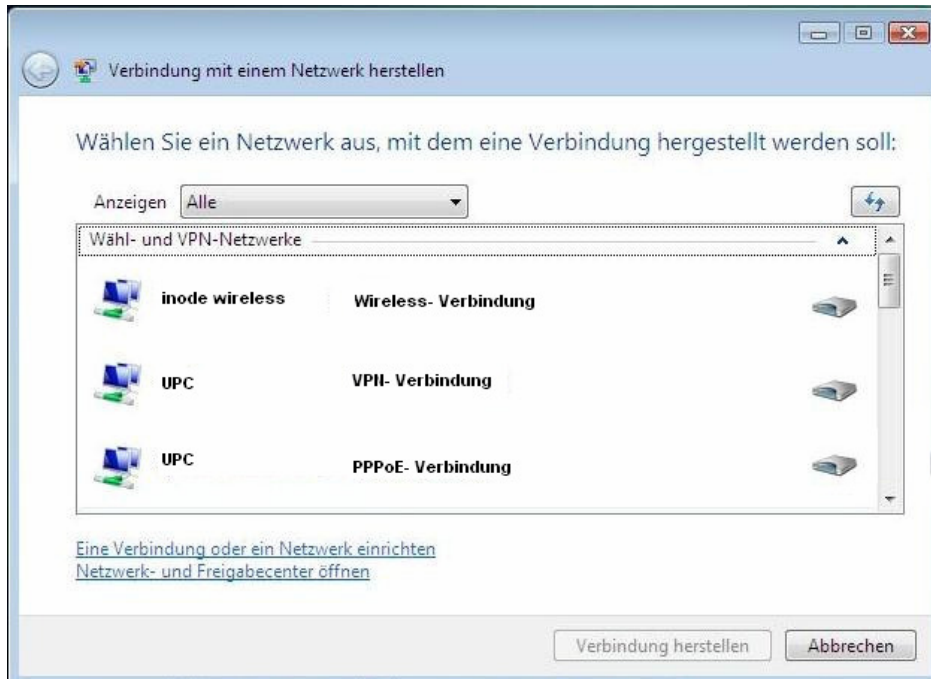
Verbindung mit einem Netzwerk herstellen

Wählen Sie ein Netzwerk aus, mit dem eine Verbindung hergestellt werden soll:

Anzeigen Alle

Wähl- und VPN-Netzwerke

inode wireless Wireless- Verbindung

UPC VPN- Verbindung

UPC PPPoE- Verbindung

Eine Verbindung oder ein Netzwerk einrichten
Netzwerk- und Freigabecenter öffnen

Verbindung herstellen Abbrechen